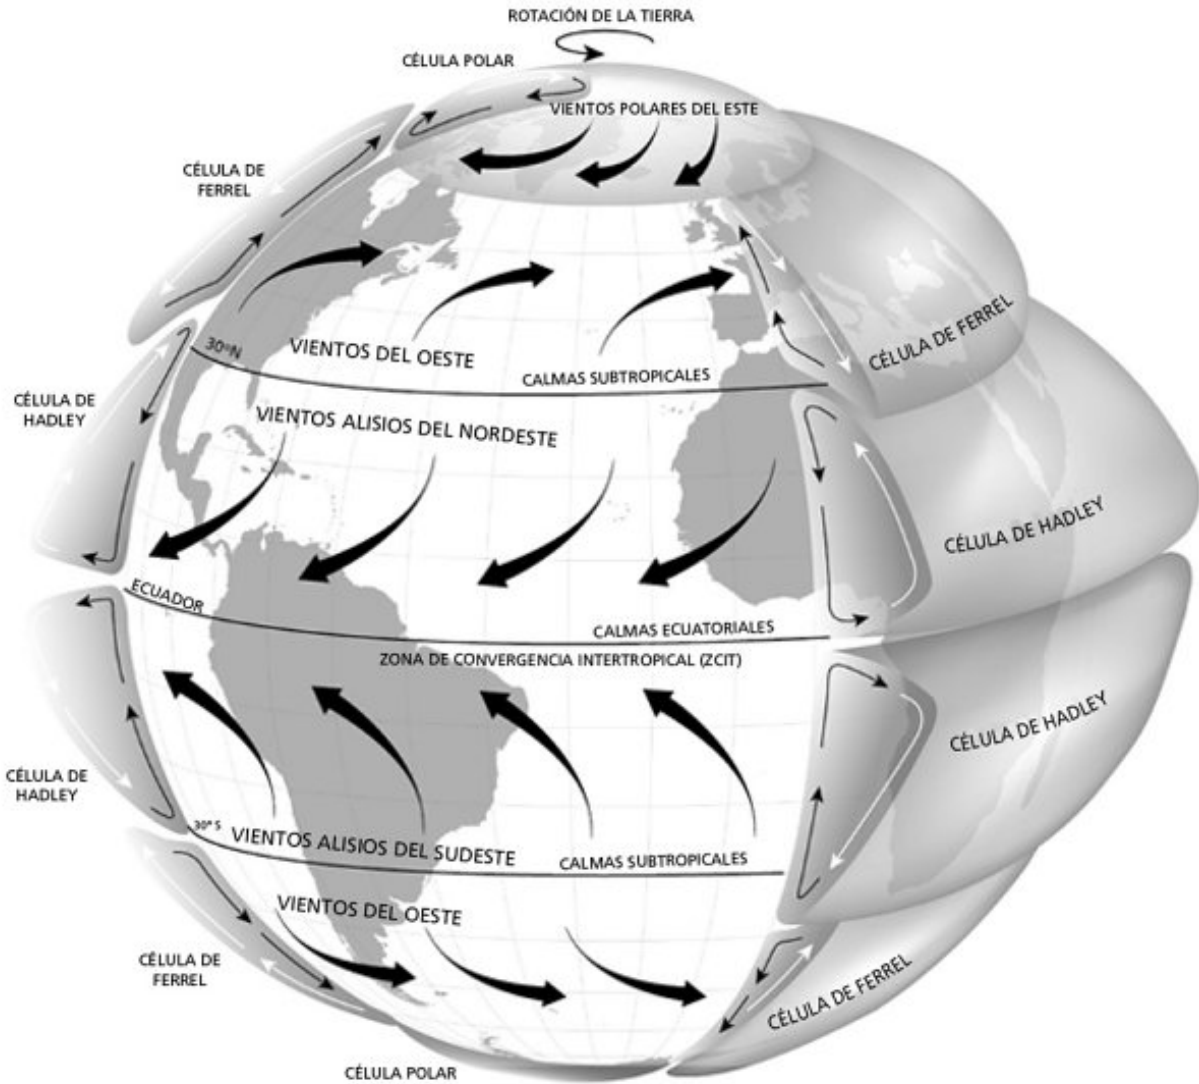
ROTACIÓN DE LA TIERRA

CÉLULA POLAR

VIENTOS POLARES DEL ESTE

CÉLULA DE FERREL

CÉLULA DE FERREL

30° N

VIENTOS DEL OESTE

CALMAS SUBTROPICALES

CÉLULA DE HADLEY

VIENTOS ALISIOS DEL NORDESTE

CÉLULA DE HADLEY

ECUADOR

CALMAS ECUATORIALES

ZONA DE CONVERGENCIA INTERTROPICAL (ZCIT)

CÉLULA DE HADLEY

CÉLULA DE HADLEY

30° S

VIENTOS ALISIOS DEL SUDESTE

CALMAS SUBTROPICALES

VIENTOS DEL OESTE

CÉLULA DE FERREL

CÉLULA DE FERREL

CÉLULA POLAR